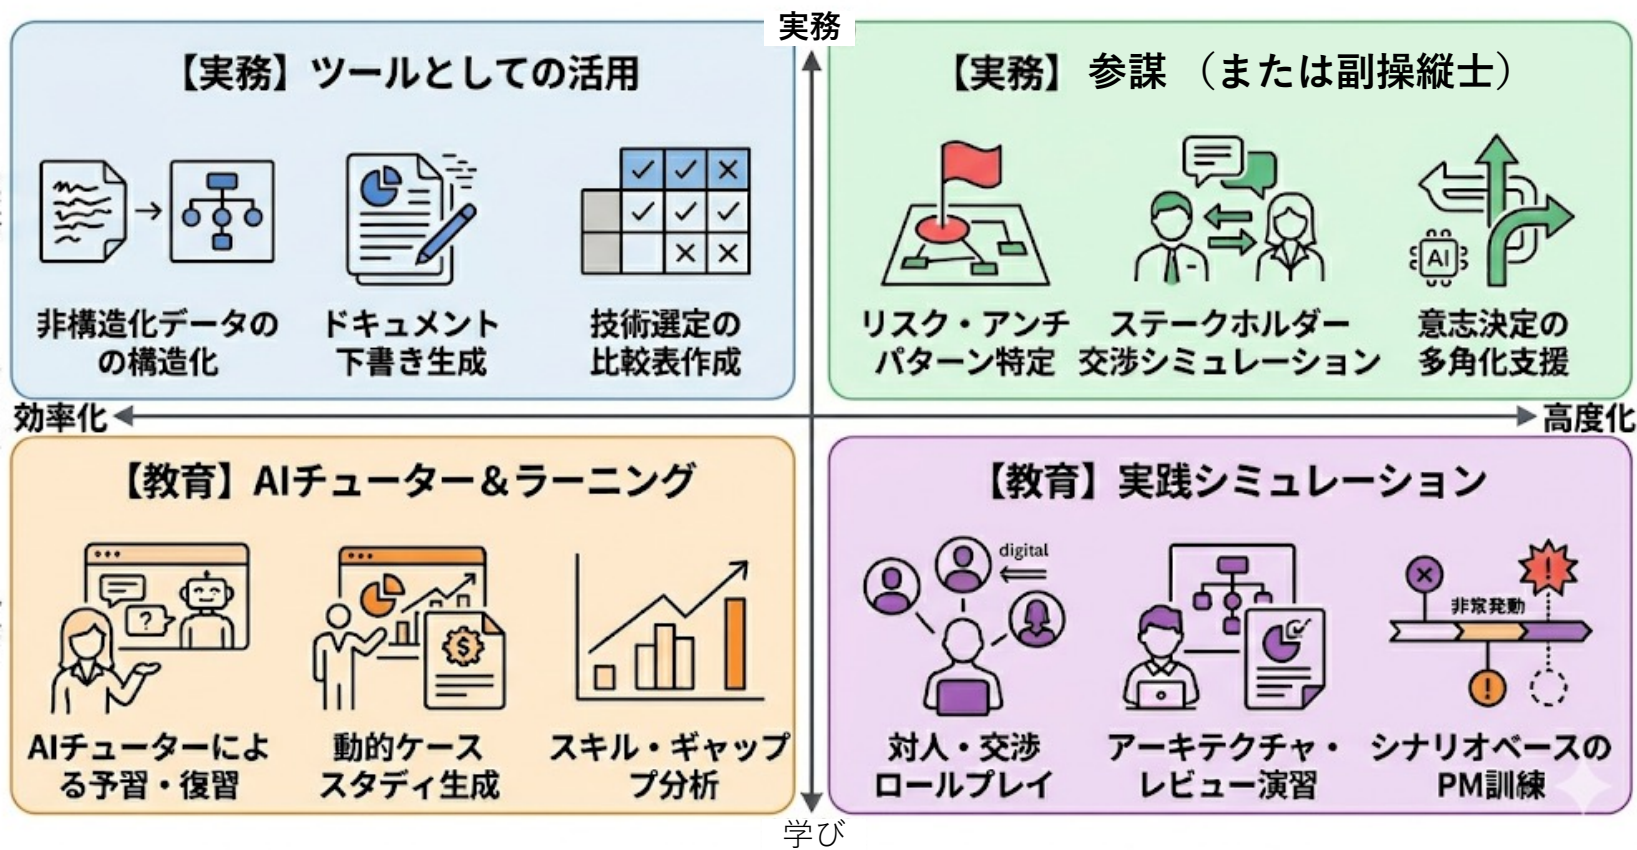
実務

【実務】ツールとしての活用

非構造化データの構造化

ドキュメント下書き生成

技術選定の比較表作成

【実務】参謀（または副操縦士）

リスク・アンチパターン特定

ステークホルダー交渉シミュレーション

AI

意思決定の多角化支援

効率化

高度化

【教育】AIチューター&ラーニング

AIチューターによる予習・復習

動的ケーススタディ生成

スキル・ギャップ分析

【教育】実践シミュレーション

digital

対人・交渉ロールプレイ

アーキテクチャ・レビュー演習

非常発動

シナリオベースのPM訓練

学び